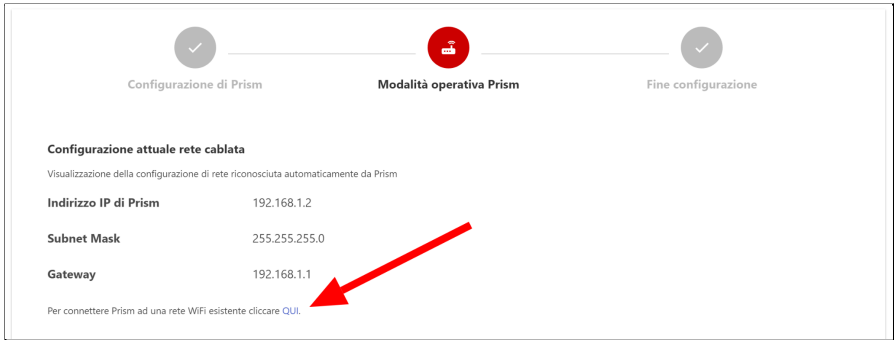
Configurazione di Prism

Modalità operativa Prism

Fine configurazione

Configurazione attuale rete cablata

Visualizzazione della configurazione di rete riconosciuta automaticamente da Prism

| Indirizzo IP di Prism | 192.168.1.2 |
|---|---|
| Subnet Mask | 255.255.255.0 |
| Gateway | 192.168.1.1 |

Per connettere Prism ad una rete WiFi esistente cliccare QUI.